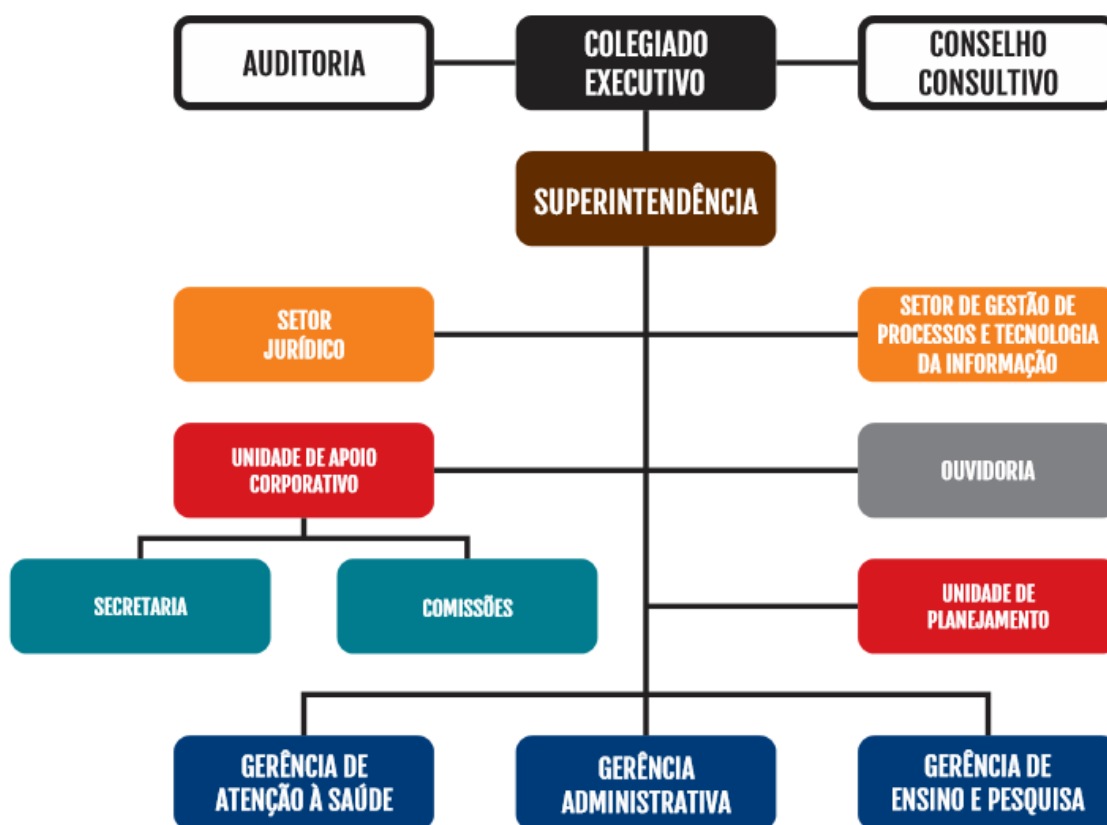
AUDITORIA

COLEGIADO EXECUTIVO

CONSELHO CONSULTIVO

SUPERINTENDÊNCIA

SETOR JURÍDICO

SETOR DE GESTÃO DE PROCESSOS E TECNOLOGIA DA INFORMAÇÃO

UNIDADE DE APOIO CORPORATIVO

OUVIDORIA

SECRETARIA

COMISSÕES

UNIDADE DE PLANEJAMENTO

GERÊNCIA DE ATENÇÃO À SAÚDE

GERÊNCIA ADMINISTRATIVA

GERÊNCIA DE ENSINO E PESQUISA